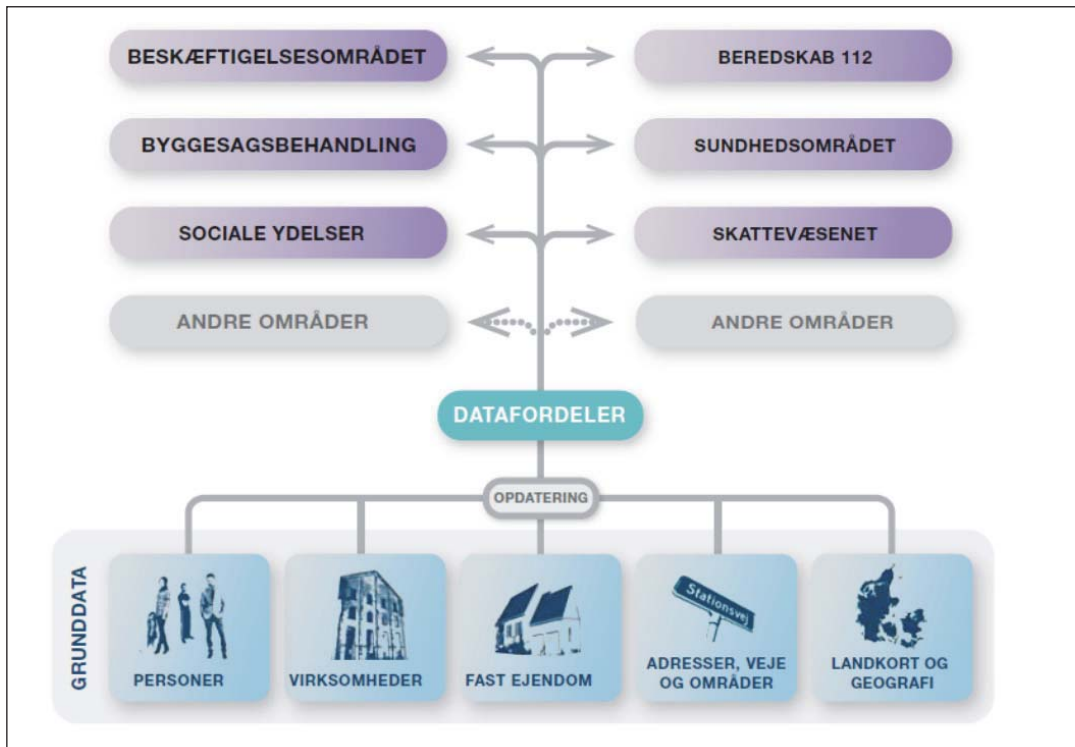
BESKÆFTIGELSESOMRÅDET

BEREDSKAB 112

BYGGESAGSBEHANDLING

SUNDHEDSOMRÅDET

SOCIALE YDELSER

SKATTEVÆSENET

ANDRE OMRÅDER

ANDRE OMRÅDER

DATAFORDELER

OPDATERING

GRUNDDATA

PERSONER

VIRKSOMHEDER

FAST EJENDOM

Stationsvej

ADRESSER, VEJE OG OMRÅDER

LANDKORT OG GEOGRAFI